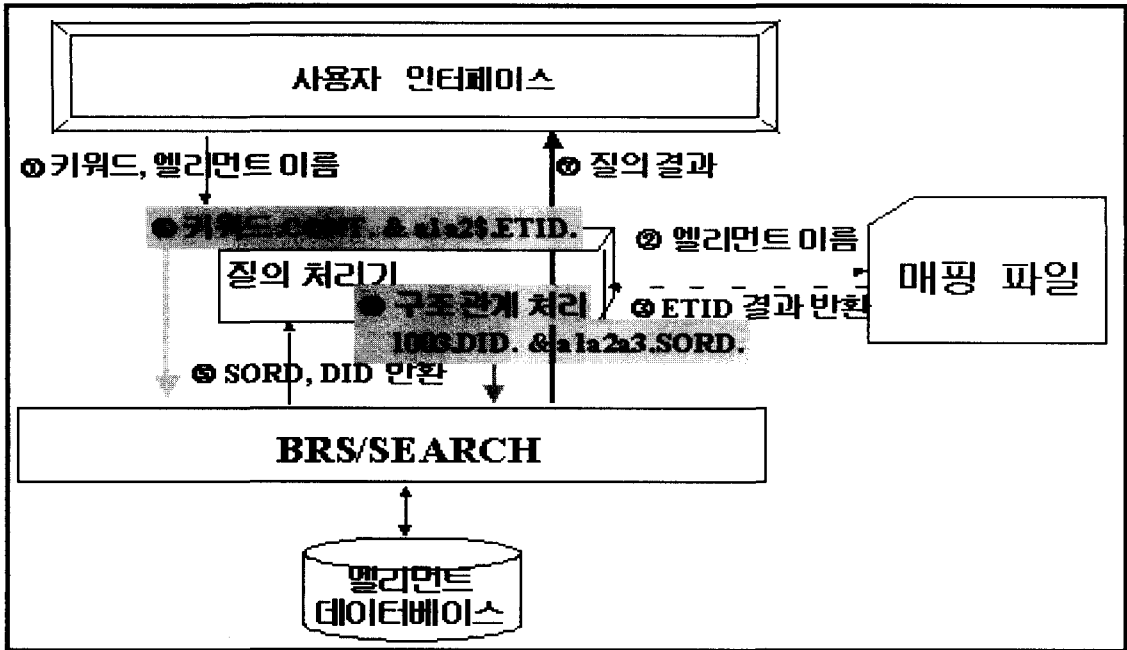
사용자 인터페이스

① 키워드, 엘리먼트 이름

⑦ 질의 결과

④ 키워드.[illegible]. & a1a2$.ETID.

② 엘리먼트 이름

질의 처리기

⑥ 구조관계 처리

③ ETID 결과 반환

매핑 파일

100$.DID. & a1a2a3.SORD.

⑤ SORD, DID 반환

BRS/SEARCH

엘리먼트 데이터베이스